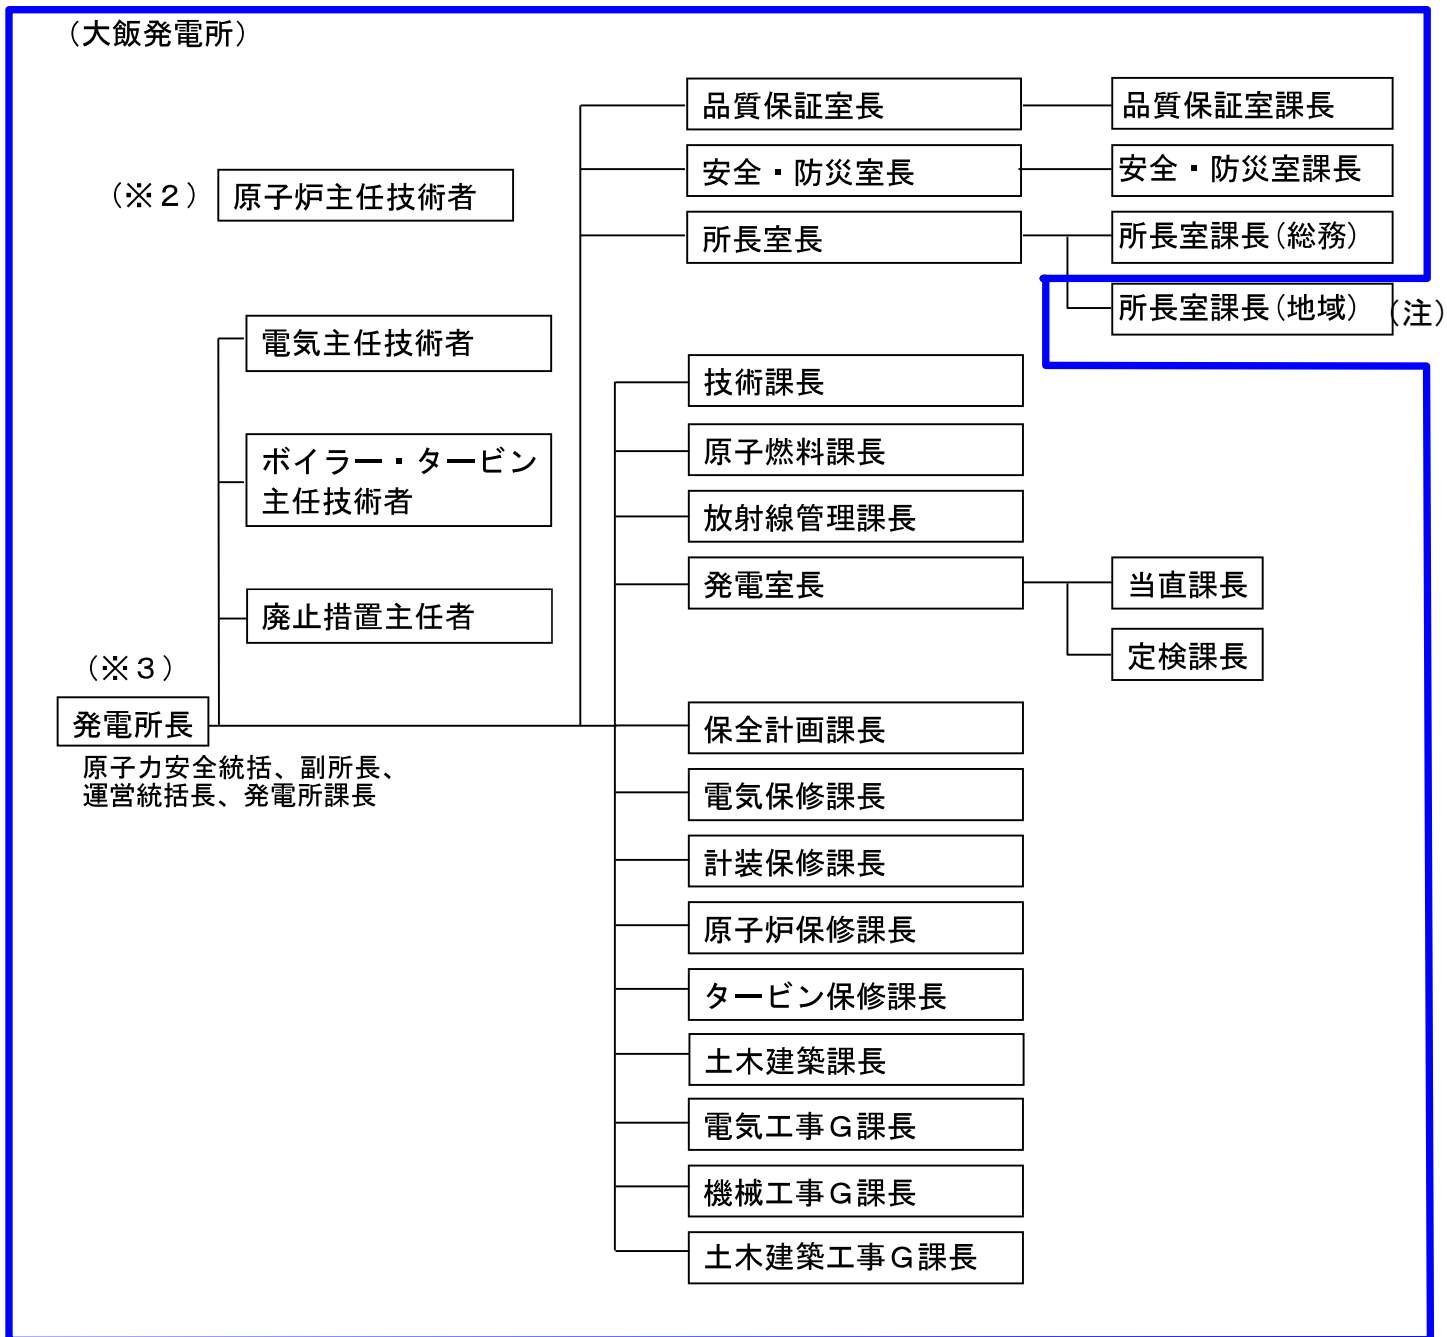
（大飯発電所）

（※２） 原子炉主任技術者

電気主任技術者

ボイラー・タービン主任技術者

廃止措置主任者

（※３）
発電所長
原子力安全統括、副所長、運営統括長、発電所課長

品質保証室長
品質保証室課長

安全・防災室長
安全・防災室課長

所長室長
所長室課長（総務）
所長室課長（地域）（注）

技術課長
原子燃料課長
放射線管理課長
発電室長
当直課長
定検課長
保全計画課長
電気保修課長
計装保修課長
原子炉保修課長
タービン保修課長
土木建築課長
電気工事Ｇ課長
機械工事Ｇ課長
土木建築工事Ｇ課長